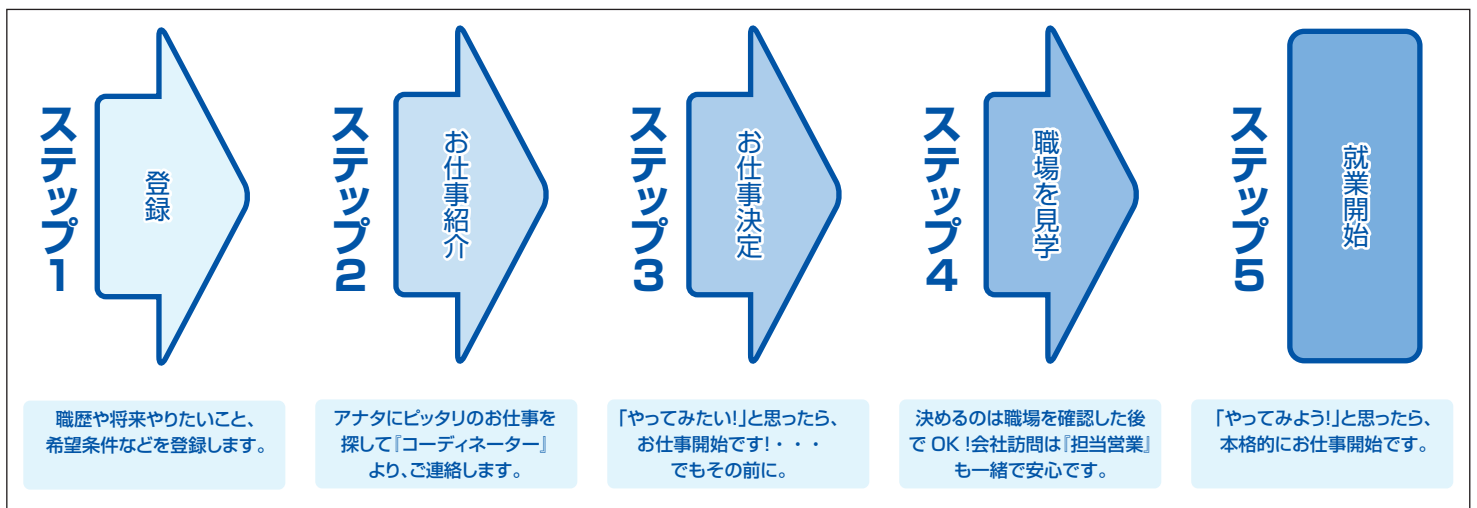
ステップ1

登録

職歴や将来やりたいこと、希望条件などを登録します。

ステップ2

お仕事紹介

アナタにピッタリのお仕事を探して『コーディネーター』より、ご連絡します。

ステップ3

お仕事決定

「やってみたい!」と思ったら、お仕事開始です!・・・でもその前に。

ステップ4

職場を見学

決めるのは職場を確認した後で OK !会社訪問は『担当営業』も一緒で安心です。

ステップ5

就業開始

「やってみよう!」と思ったら、本格的にお仕事開始です。